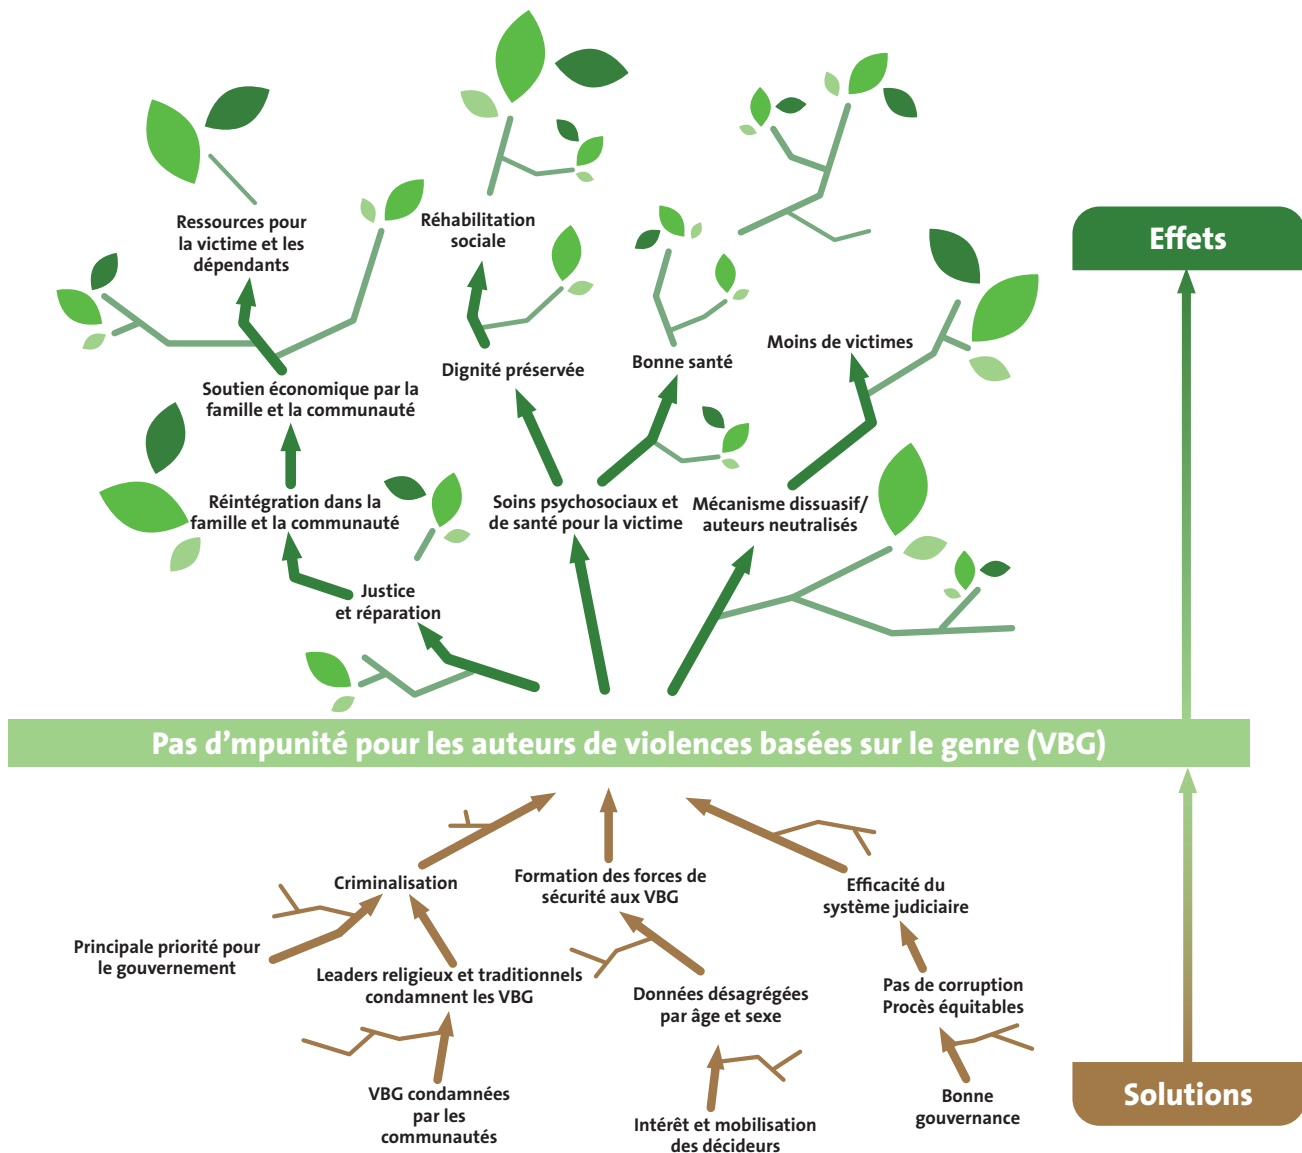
Effets

Ressources pour la victime et les dépendants

Réhabilitation sociale

Dignité préservée

Bonne santé

Moins de victimes

Soutien économique par la famille et la communauté

Réintégration dans la famille et la communauté

Soins psychosociaux et de santé pour la victime

Mécanisme dissuasif/ auteurs neutralisés

Justice et réparation

Pas d'mpunité pour les auteurs de violences basées sur le genre (VBG)

Criminalisation

Formation des forces de sécurité aux VBG

Efficacité du système judiciaire

Principale priorité pour le gouvernement

Leaders religieux et traditionnels condamnent les VBG

Données désagrégées par âge et sexe

Pas de corruption Procès équitables

VBG condamnées par les communautés

Intérêt et mobilisation des décideurs

Bonne gouvernance

Solutions